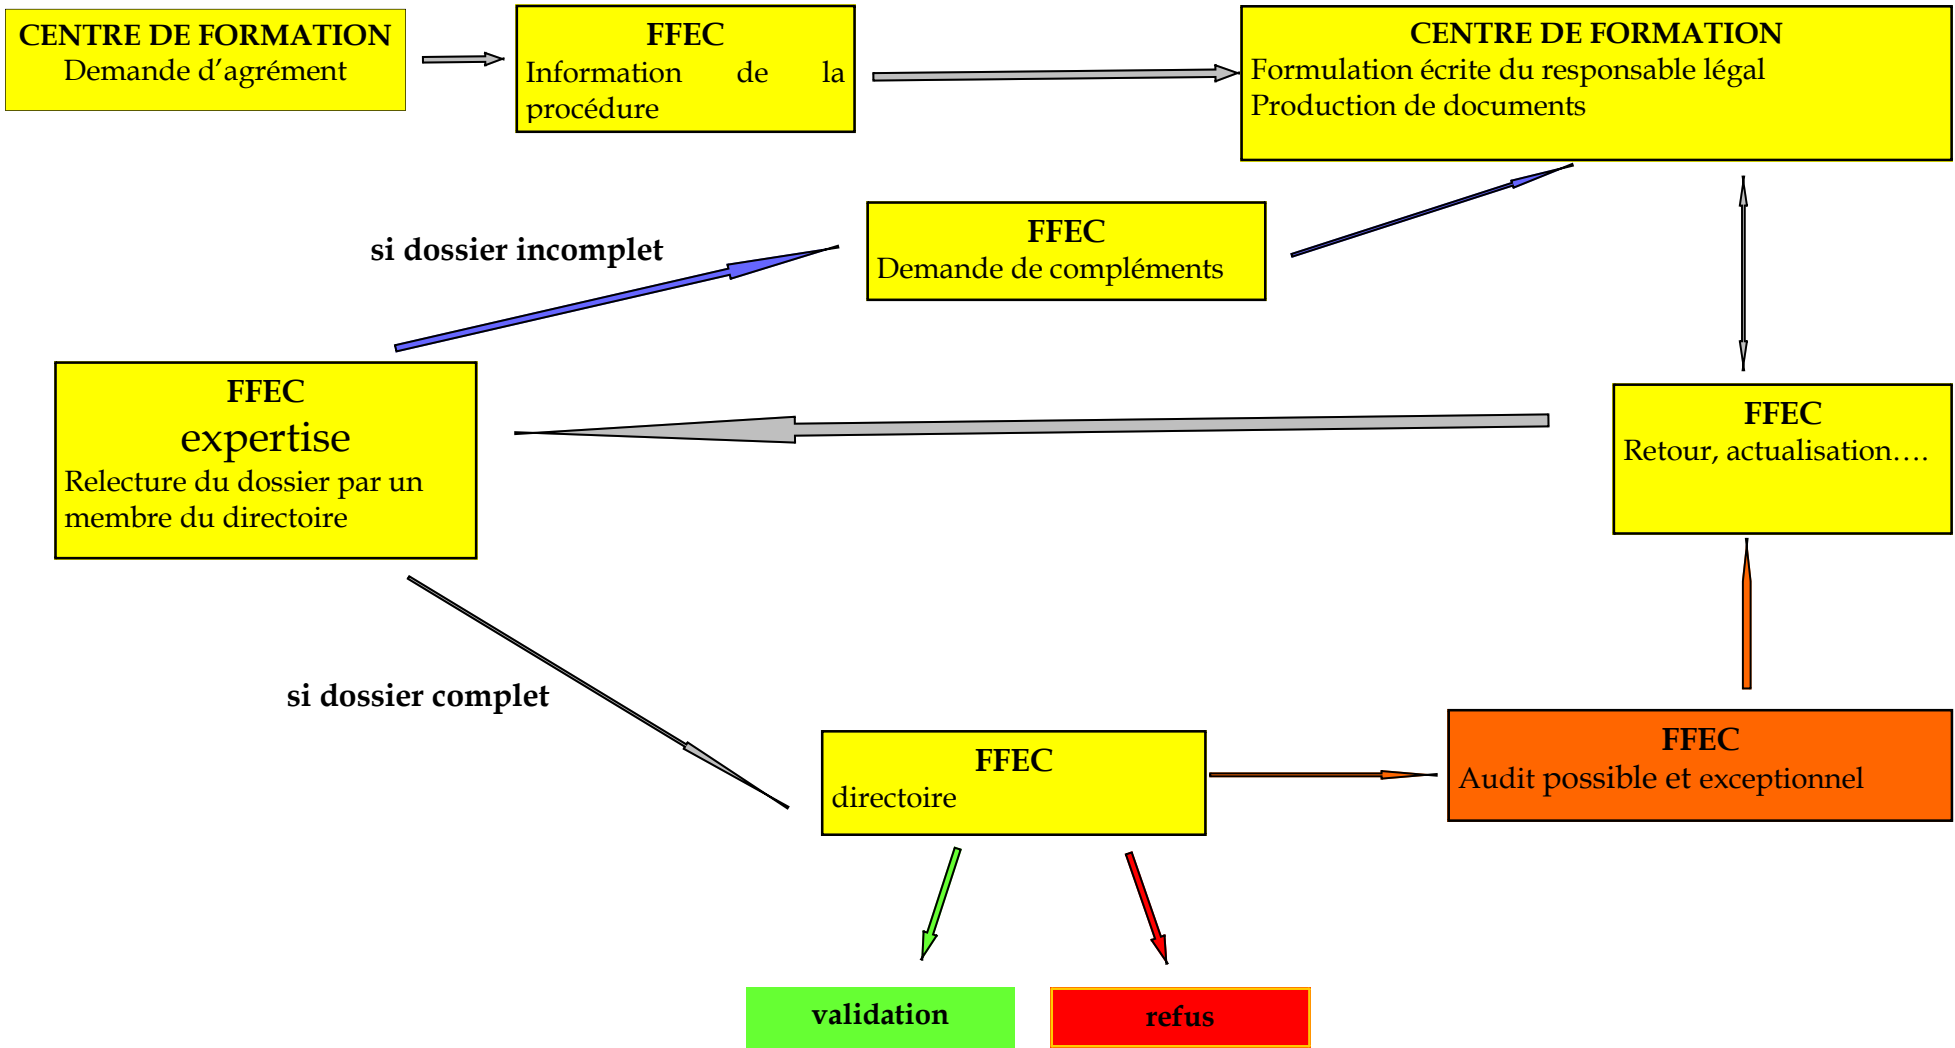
CENTRE DE FORMATION
Demande d'agrément

FFEC
Information de la procédure

CENTRE DE FORMATION
Formulation écrite du responsable légal
Production de documents

si dossier incomplet

FFEC
Demande de compléments

FFEC
expertise
Relecture du dossier par un membre du directoire

FFEC
Retour, actualisation….

si dossier complet

FFEC
directoire

FFEC
Audit possible et exceptionnel

validation

refus